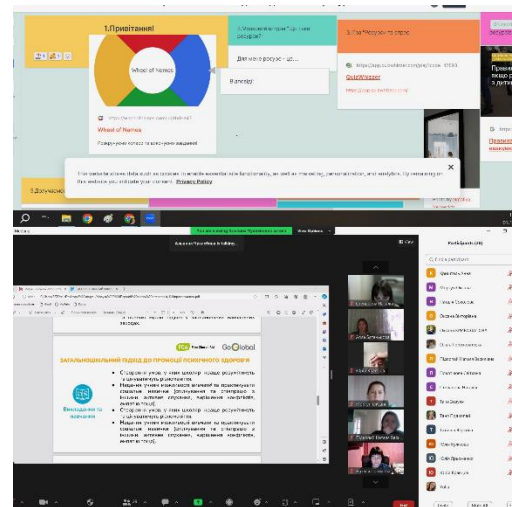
1.Привітання!

Wheel of Names

Wheel of Names

Розкручуєм колесо та вислухаєм вказівки!

Для чого ресурс ... ця...

В цілому:

Go Global

GoGlobal

ЗАГАЛЬНОШКІЛЬНИЙ ПІДХІД ДО ПРОМОЦІЇ ПСИХІЧНОГО ЗДОРОВ'Я

Створення умов у межах школи щодо результатів і дослідження учасників.

Навчати учнів психологічної взаємодії, щоб підвищити соціальні навички (спілкування та співпраця в школах, активне слухання, вирішення конфліктів, вміння тощо).

Викладання та навчання

Створення умов у межах школи щодо результатів і дослідження учасників.

Навчати учнів психологічної взаємодії, щоб підвищити соціальні навички (спілкування та співпраця в школах, активне слухання, вирішення конфліктів, вміння тощо).

Participants

Privacy Policy